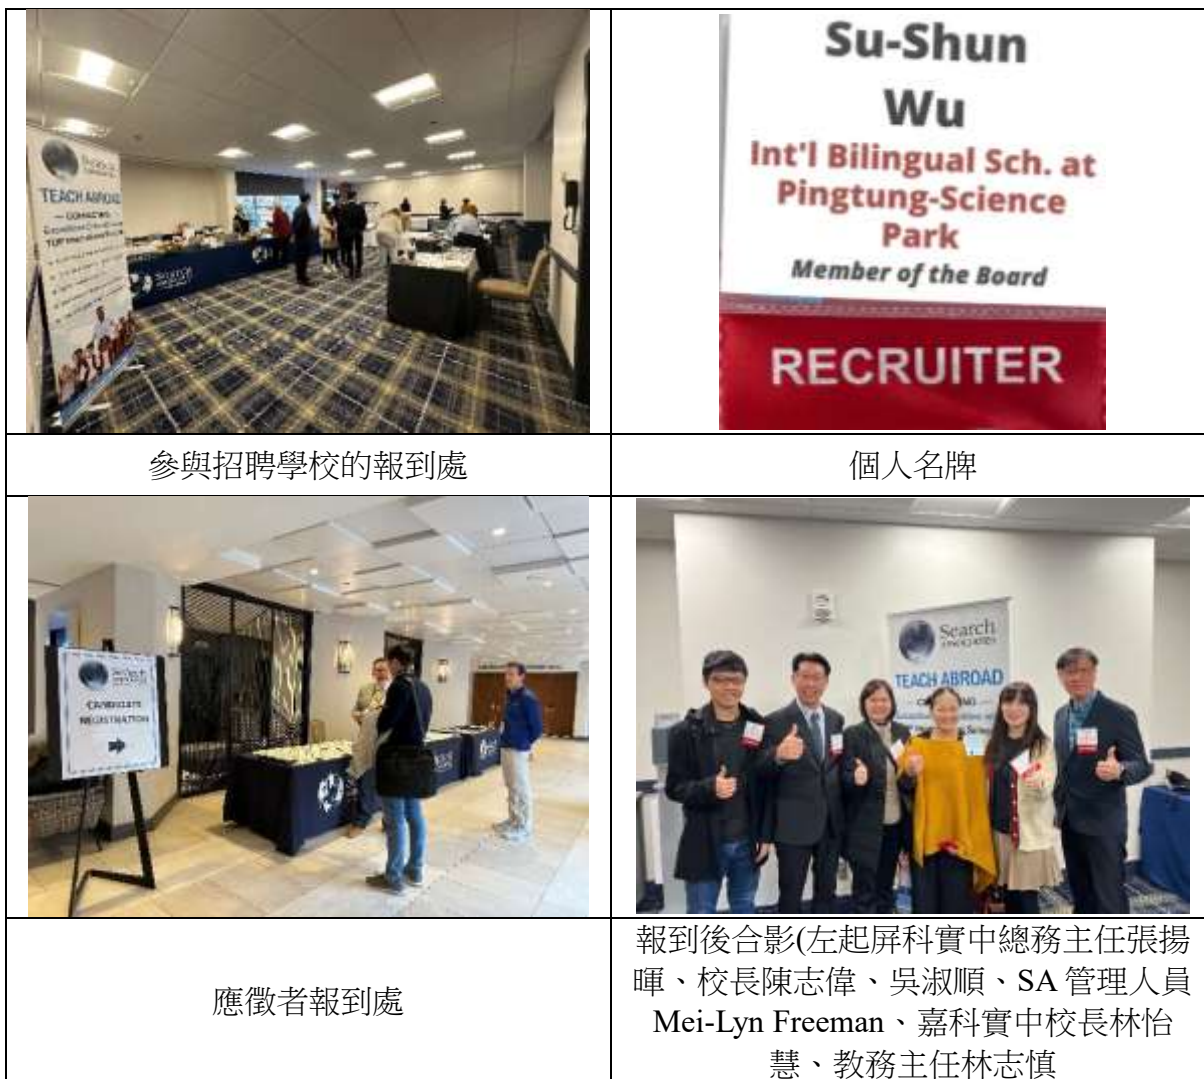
| TEACH ABROAD | Su-Shun Wu Int'l Bilingual Sch. at Pingtung-Science Park Member of the Board RECRUITER |
|---|---|
| 參與招聘學校的報到處 | 個人名牌 |
| CANDIDATE REGISTRATION | Search TEACH ABROAD |
| 應徵者報到處 | 報到後合影(左起屏科實中總務主任張揚暉、校長陳志偉、吳淑順、SA 管理人員 Mei-Lyn Freeman、嘉科實中校長林怡慧、教務主任林志慎 |